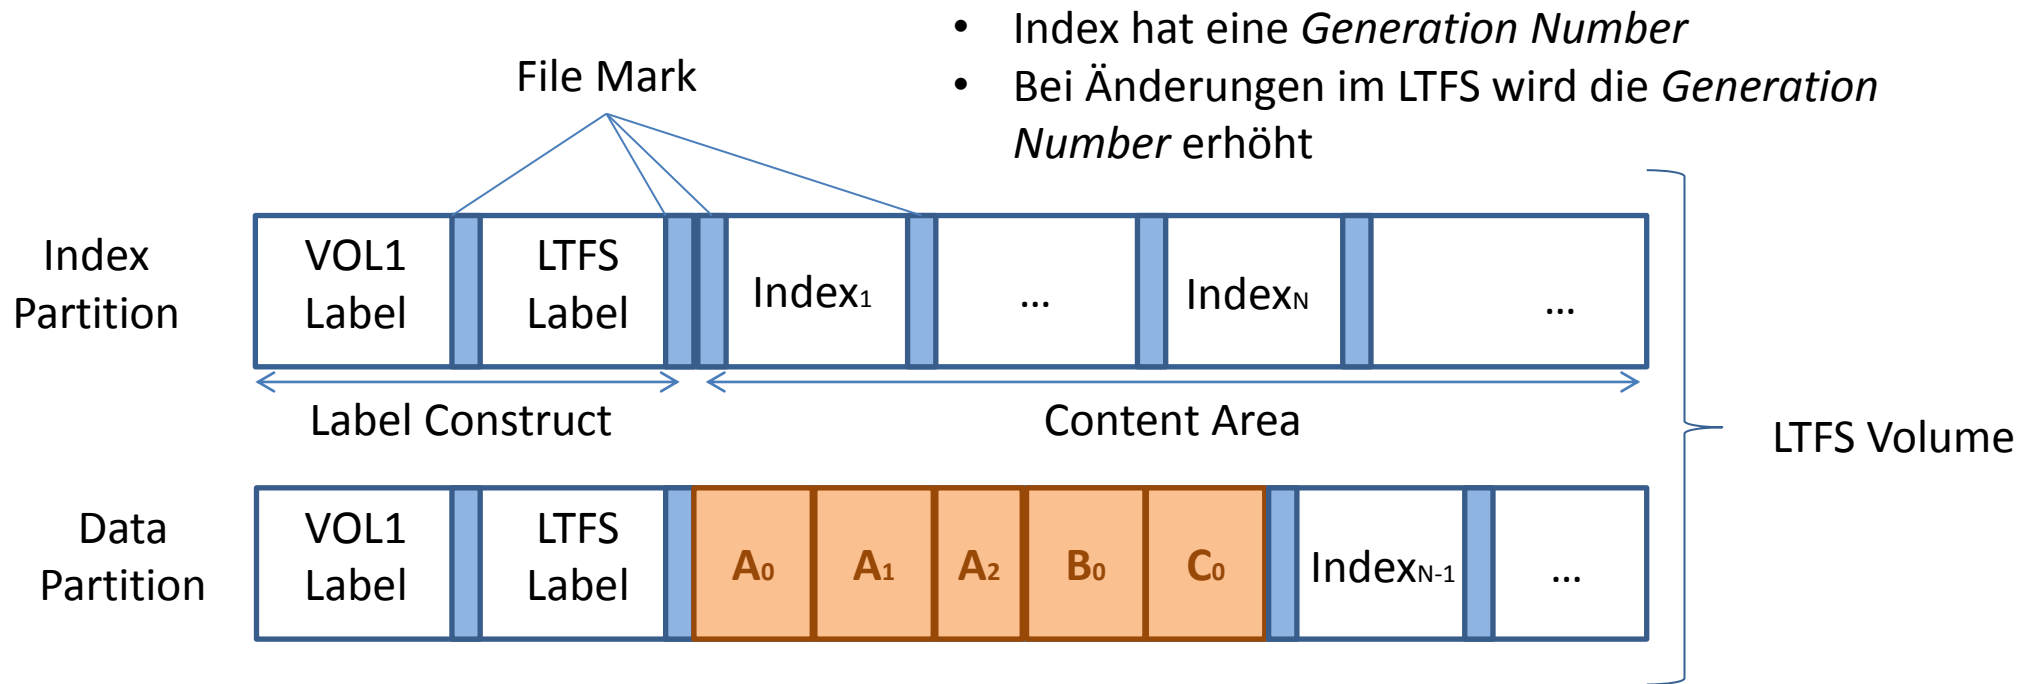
- Index hat eine *Generation Number*
- Bei Änderungen im LTFS wird die *Generation Number* erhöht

File Mark

Index Partition

VOL1 Label

LTFS Label

Index$_1$

...

Index$_N$

...

Label Construct

Content Area

LTFS Volume

Data Partition

VOL1 Label

LTFS Label

A$_0$

A$_1$

A$_2$

B$_0$

C$_0$

Index$_{N-1}$

...